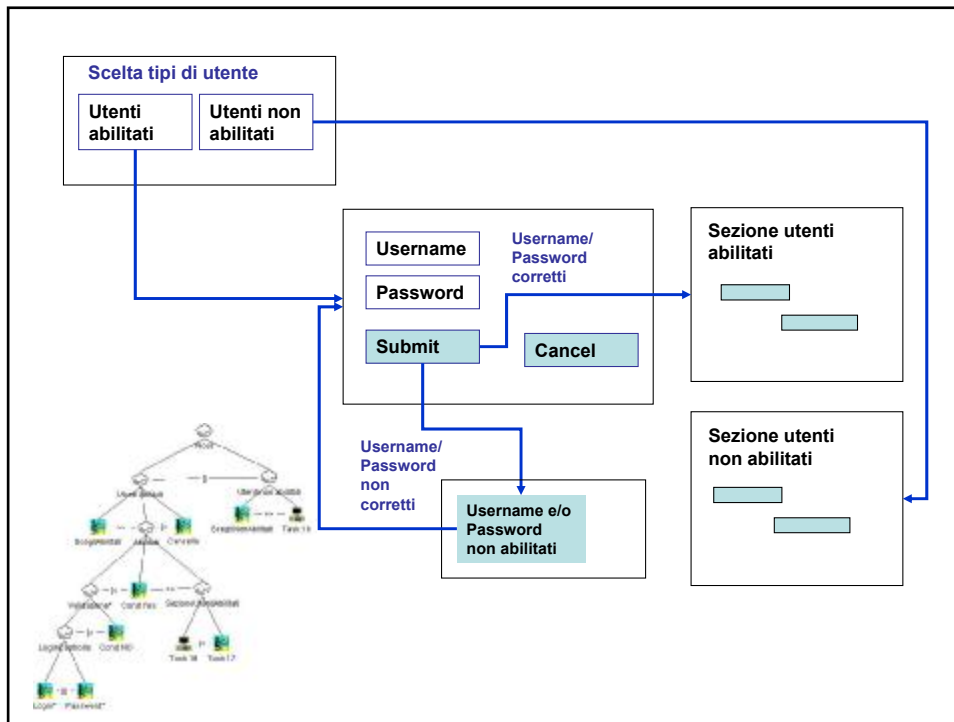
Scelta tipi di utente

Utenti abilitati

Utenti non abilitati

Username

Password

Submit

Cancel

Username/ Password corretti

Sezione utenti abilitati

Sezione utenti non abilitati

Username/ Password non corretti

Username e/o Password non abilitati

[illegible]